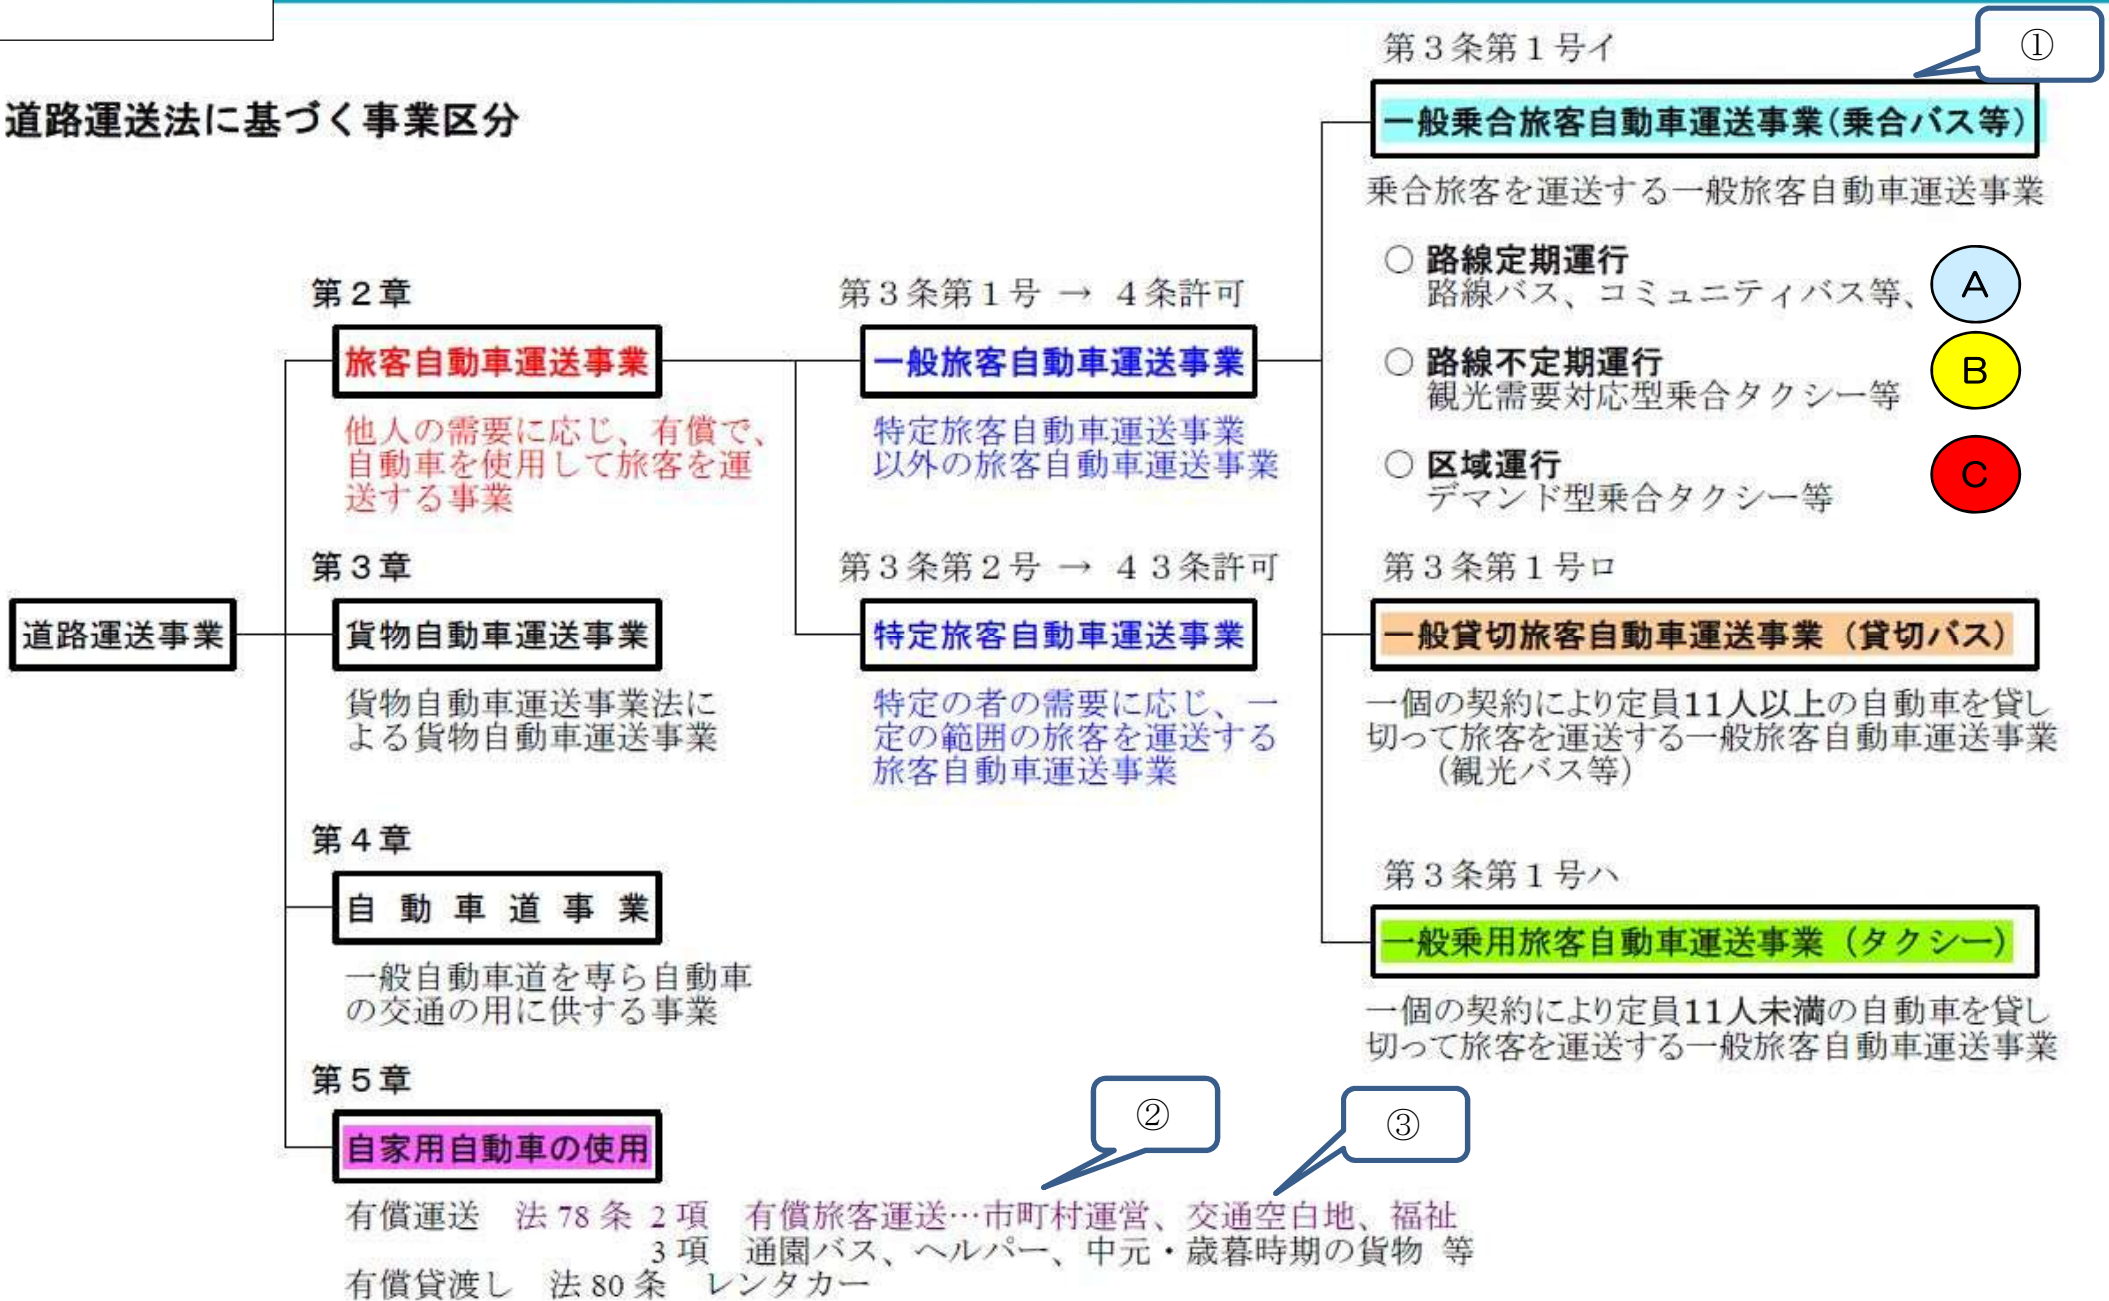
道路運送法に基づく事業区分

道路運送事業

第２章
旅客自動車運送事業
他人の需要に応じ、有償で、自動車を使用して旅客を運送する事業

第３章
貨物自動車運送事業
貨物自動車運送事業法による貨物自動車運送事業

第４章
自　動　車　道　事　業
一般自動車道を専ら自動車の交通の用に供する事業

第５章
自家用自動車の使用
有償運送　法 78 条 2 項　有償旅客運送…市町村運営、交通空白地、福祉
3 項　通園バス、ヘルパー、中元・歳暮時期の貨物　等
有償貸渡し　法 80 条　レンタカー

②
③

第３条第１号 → ４条許可
一般旅客自動車運送事業
特定旅客自動車運送事業以外の旅客自動車運送事業

第３条第２号 → ４３条許可
特定旅客自動車運送事業
特定の者の需要に応じ、一定の範囲の旅客を運送する旅客自動車運送事業

第３条第１号イ
①
一般乗合旅客自動車運送事業（乗合バス等）
乗合旅客を運送する一般旅客自動車運送事業
○ 路線定期運行
路線バス、コミュニティバス等、
A
○ 路線不定期運行
観光需要対応型乗合タクシー等
B
○ 区域運行
デマンド型乗合タクシー等
C

第３条第１号ロ
一般貸切旅客自動車運送事業（貸切バス）
一個の契約により定員11人以上の自動車を貸し切って旅客を運送する一般旅客自動車運送事業（観光バス等）

第３条第１号ハ
一般乗用旅客自動車運送事業（タクシー）
一個の契約により定員11人未満の自動車を貸し切って旅客を運送する一般旅客自動車運送事業